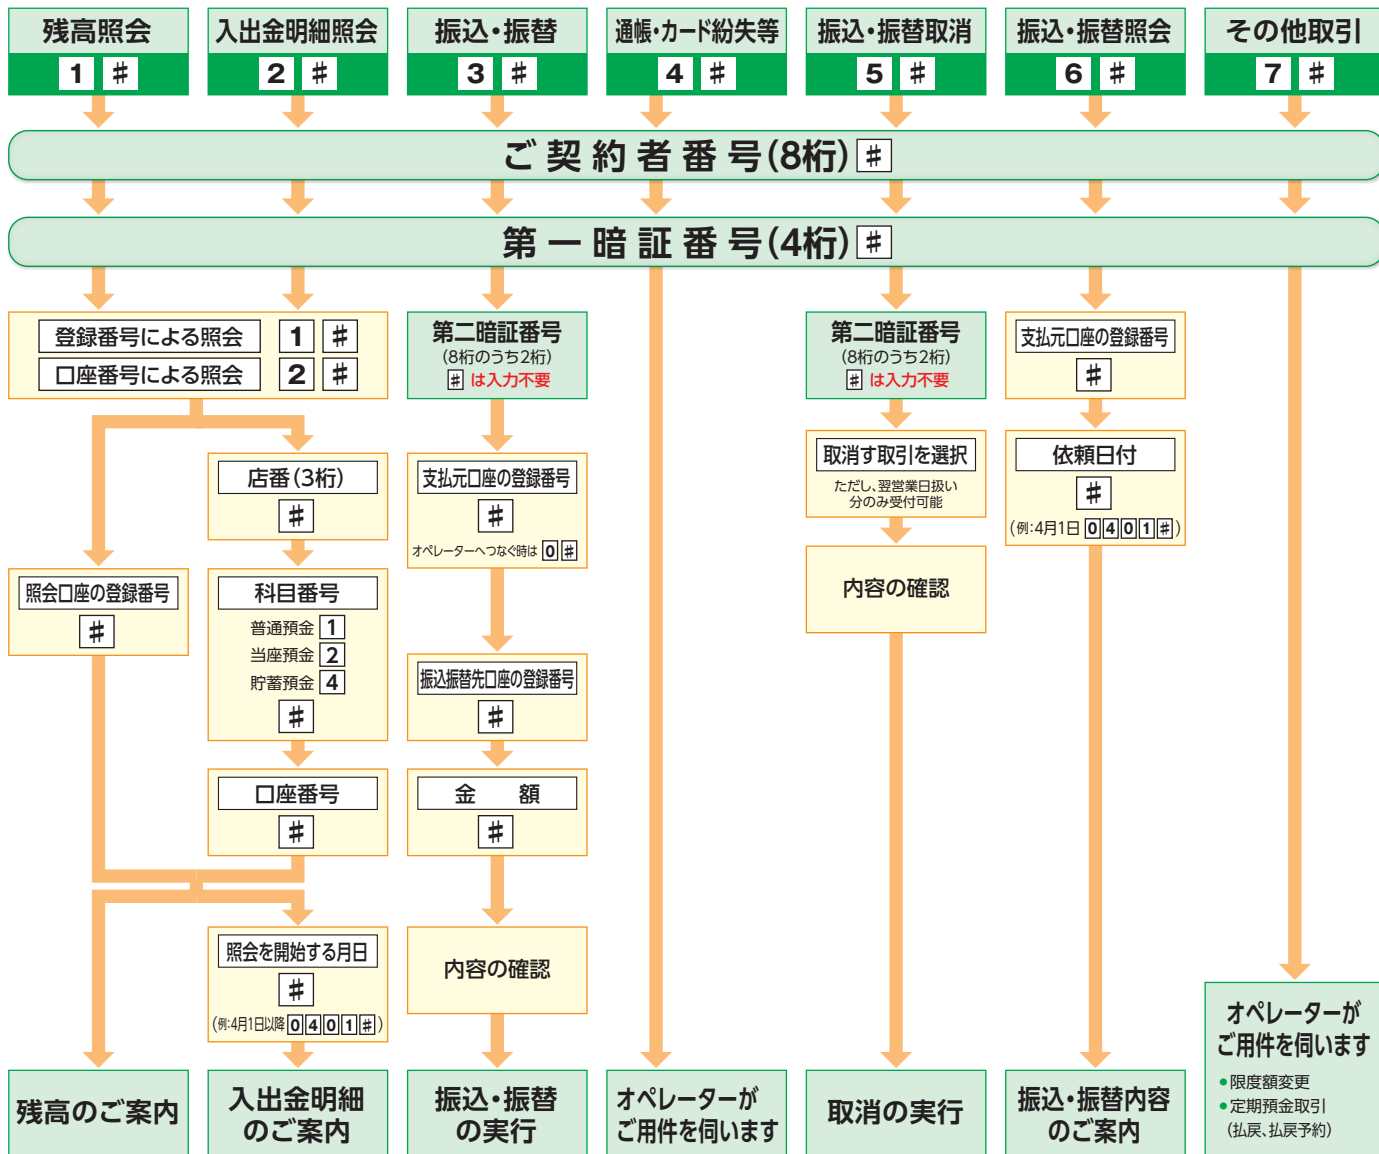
残高照会
1 #

入出金明細照会
2 #

振込・振替
3 #

通帳・カード紛失等
4 #

振込・振替取消
5 #

振込・振替照会
6 #

その他取引
7 #

ご契約者番号(8桁) #

第一暗証番号(4桁) #

登録番号による照会 1 #
口座番号による照会 2 #

店番(3桁)
#

照会口座の登録番号
#

科目番号
普通預金 1
当座預金 2
貯蓄預金 4
#

口座番号
#

照会を開始する月日
#
(例:4月1日以降 0 4 0 1 #)

第二暗証番号
(8桁のうち2桁)
# は入力不要

支払元口座の登録番号
#
オペレーターへつなぐ時は 0 #

振込振替先口座の登録番号
#

金　額
#

内容の確認

第二暗証番号
(8桁のうち2桁)
# は入力不要

取消す取引を選択
ただし、翌営業日扱い分のみ受付可能

内容の確認

支払元口座の登録番号
#

依頼日付
#
(例:4月1日 0 4 0 1 #)

オペレーターが
ご用件を伺います
●限度額変更
●定期預金取引
(払戻、払戻予約)

残高のご案内

入出金明細
のご案内

振込・振替
の実行

オペレーターが
ご用件を伺います

取消の実行

振込・振替内容
のご案内